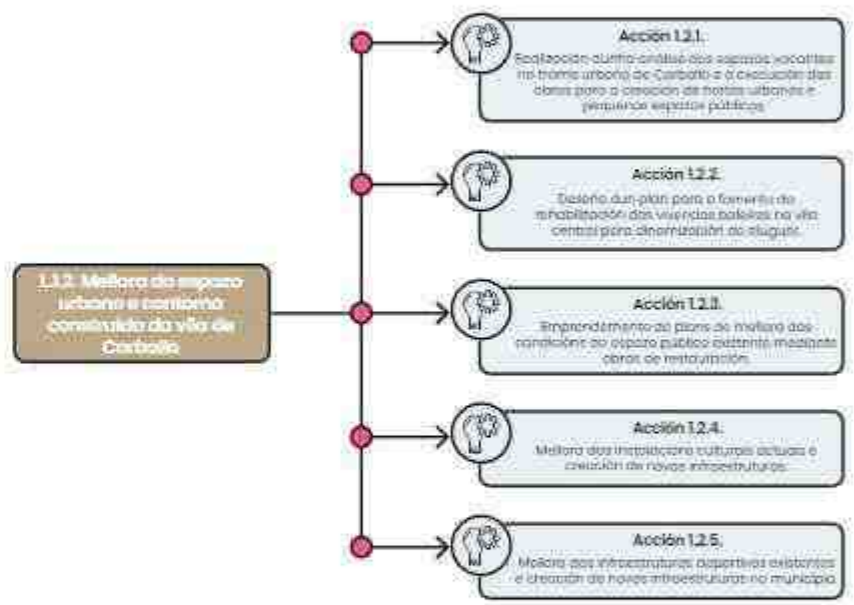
1.1.2. Mellora do espazo urbano e contorno construído da vila de Carballo

Acción 1.2.1.
Realización dunha análise dos espazos vacantes no tramo urbano de Carballo e a execución das obras para a creación de hortas urbanas e pequenos espazos públicos.

Acción 1.2.2.
Deseño dun plan para o fomento da rehabilitación das vivendas baleiras na vila central para dinamización do aluguer.

Acción 1.2.3.
Emprendemento de plans de mellora das condicións do espazo público existente mediante obras de restauración.

Acción 1.2.4.
Mellora das instalacións culturais actuais e creación de novas infraestruturas.

Acción 1.2.5.
Mellora das infraestruturas deportivas existentes e creación de novas infraestruturas no municipio.